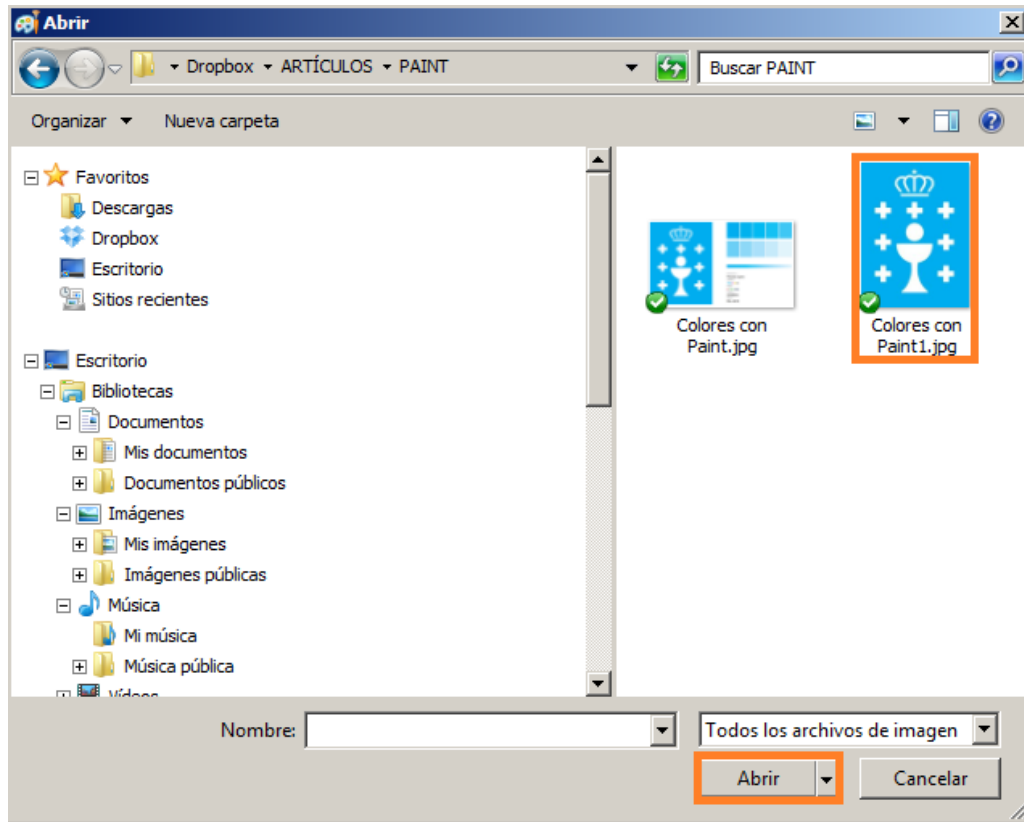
Abrir

Dropbox ▸ ARTÍCULOS ▸ PAINT

Buscar PAINT

Organizar ▾ Nueva carpeta

Favoritos
Descargas
Dropbox
Escritorio
Sitios recientes

Escritorio
Bibliotecas
Documentos
Mis documentos
Documentos públicos
Imágenes
Mis imágenes
Imágenes públicas
Música
Mi música
Música pública
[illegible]

Colores con Paint.jpg

Colores con Paint1.jpg

Nombre:

Todos los archivos de imagen

Abrir

Cancelar